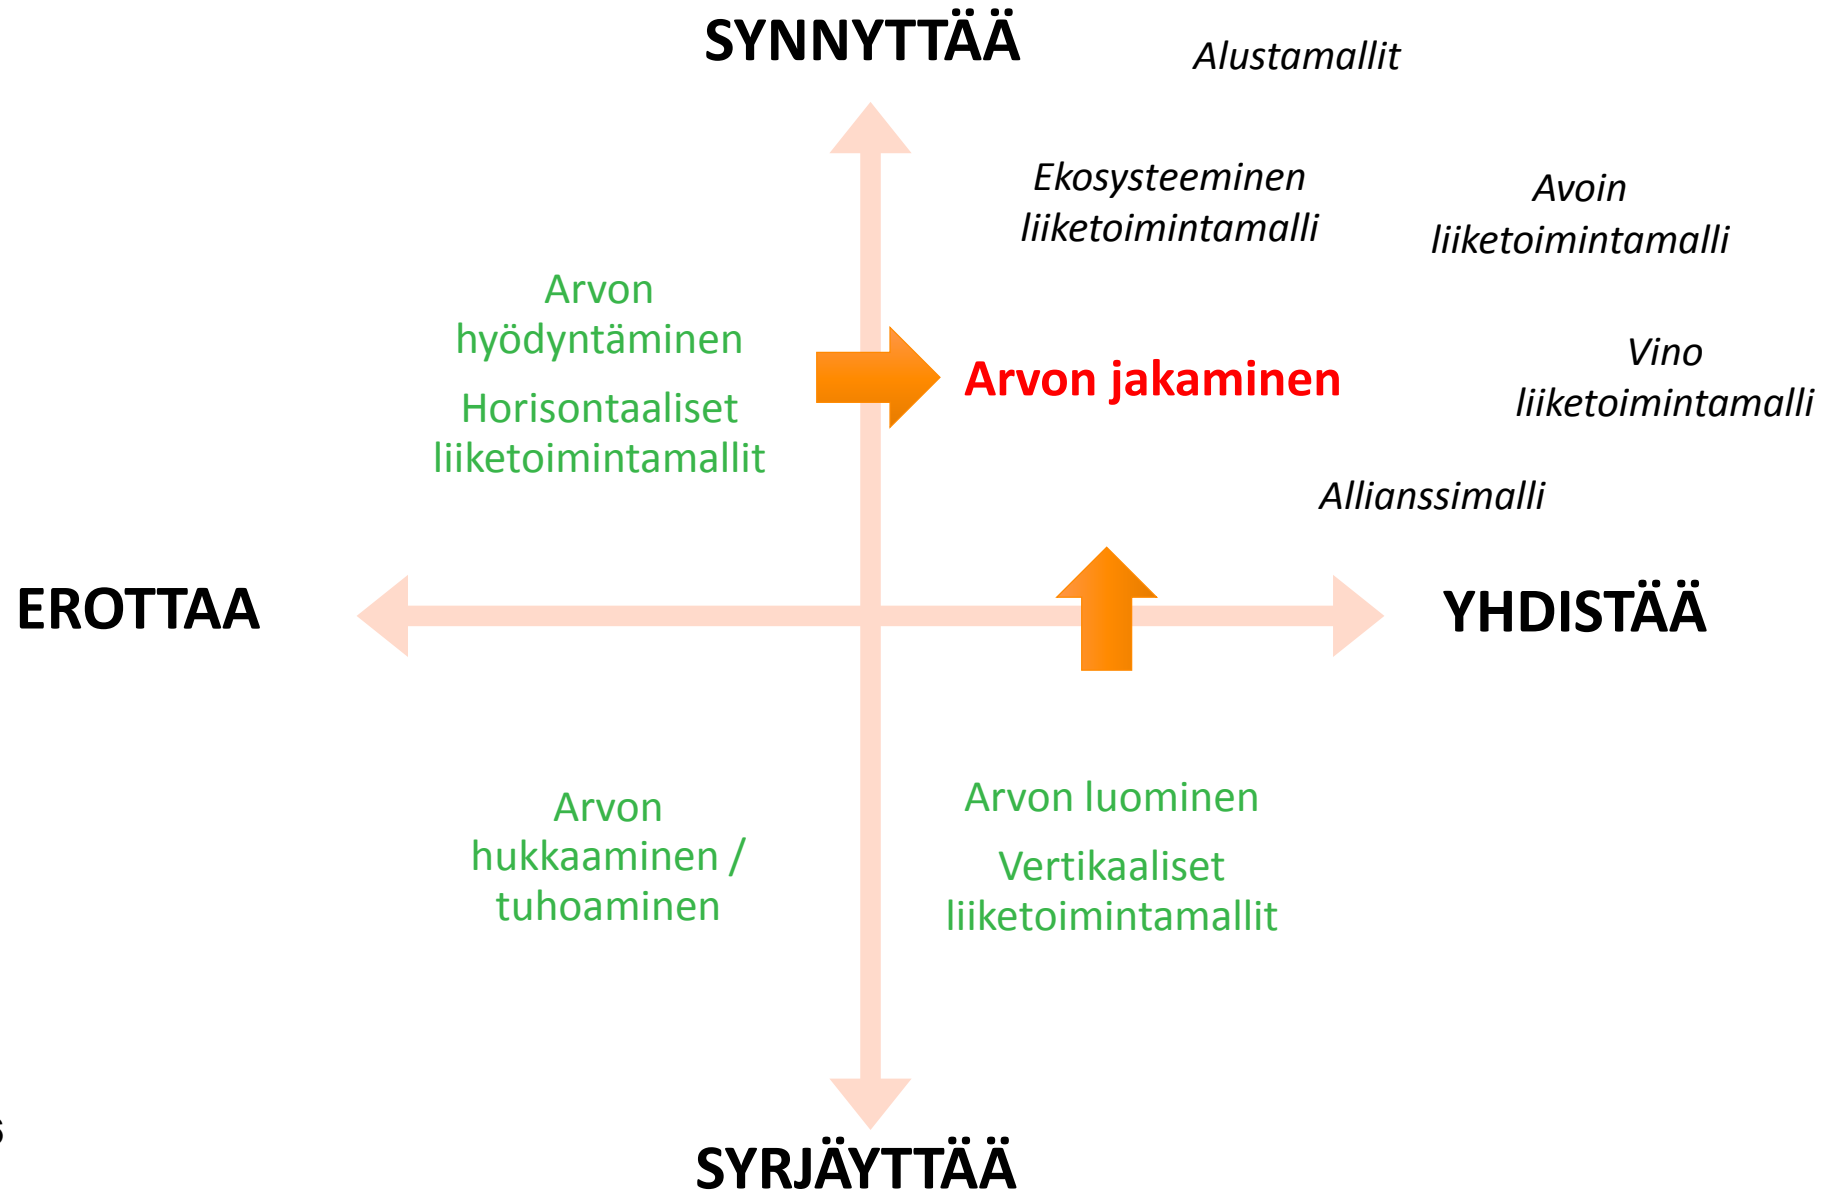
SYNNYTTÄÄ

Alustamallit

Ekosysteeminen liiketoimintamalli

Avoin liiketoimintamalli

Arvon hyödyntäminen

Horisontaaliset liiketoimintamallit

Arvon jakaminen

Vino liiketoimintamalli

Allianssimalli

EROTTAA

YHDISTÄÄ

Arvon hukkaaminen / tuhoaminen

Arvon luominen

Vertikaaliset liiketoimintamallit

SYRJÄYTTÄÄ